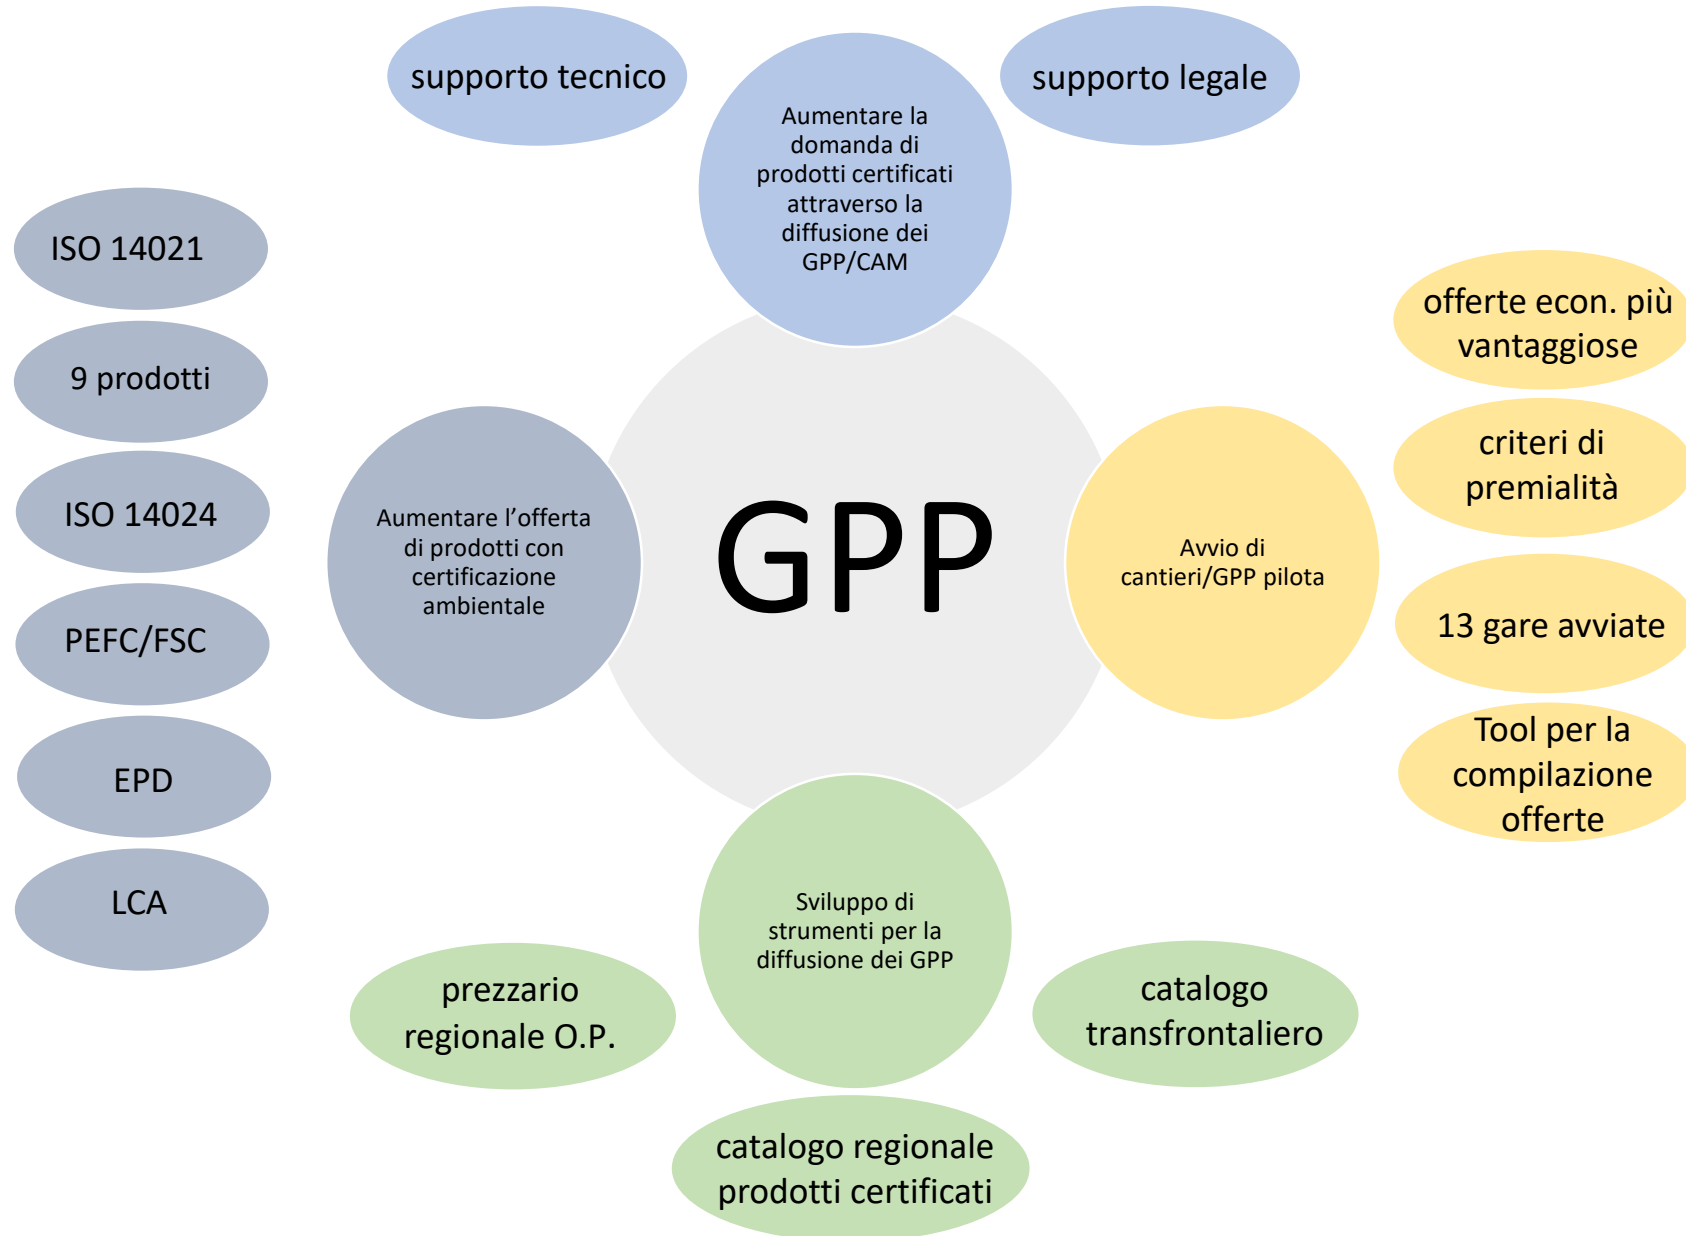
supporto tecnico

Aumentare la domanda di prodotti certificati attraverso la diffusione dei GPP/CAM

supporto legale

ISO 14021

9 prodotti

ISO 14024

PEFC/FSC

EPD

LCA

Aumentare l’offerta di prodotti con certificazione ambientale

GPP

Avvio di cantieri/GPP pilota

offerte econ. più vantaggiose

criteri di premialità

13 gare avviate

Tool per la compilazione offerte

Sviluppo di strumenti per la diffusione dei GPP

prezzario regionale O.P.

catalogo transfrontaliero

catalogo regionale prodotti certificati